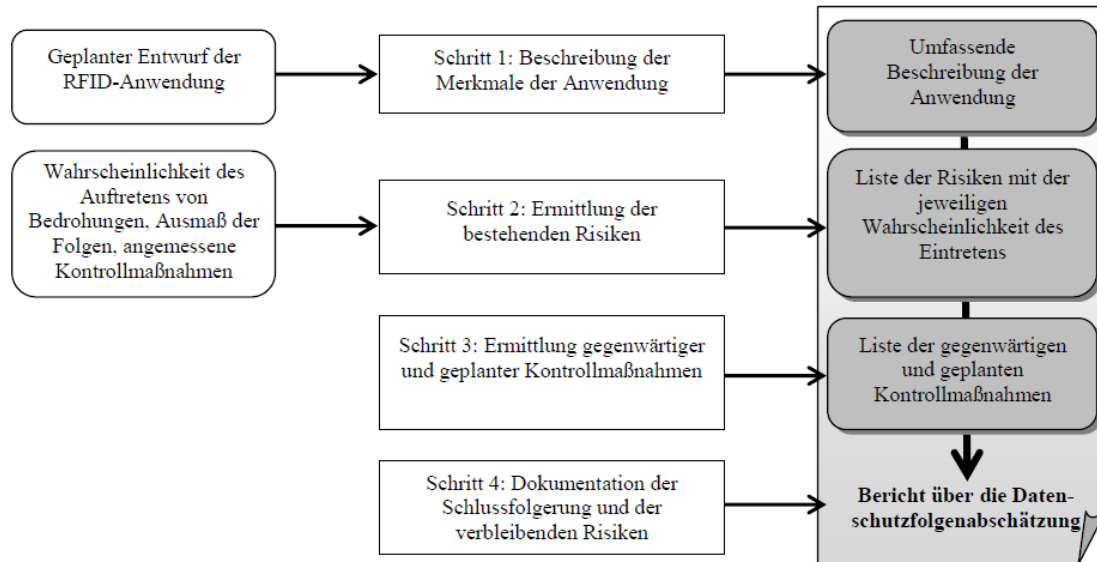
Geplanter Entwurf der RFID-Anwendung

Schritt 1: Beschreibung der Merkmale der Anwendung

Umfassende Beschreibung der Anwendung

Wahrscheinlichkeit des Auftretens von Bedrohungen, Ausmaß der Folgen, angemessene Kontrollmaßnahmen

Schritt 2: Ermittlung der bestehenden Risiken

Liste der Risiken mit der jeweiligen Wahrscheinlichkeit des Eintretens

Schritt 3: Ermittlung gegenwärtiger und geplanter Kontrollmaßnahmen

Liste der gegenwärtigen und geplanten Kontrollmaßnahmen

Schritt 4: Dokumentation der Schlussfolgerung und der verbleibenden Risiken

Bericht über die Datenschutzfolgenabschätzung